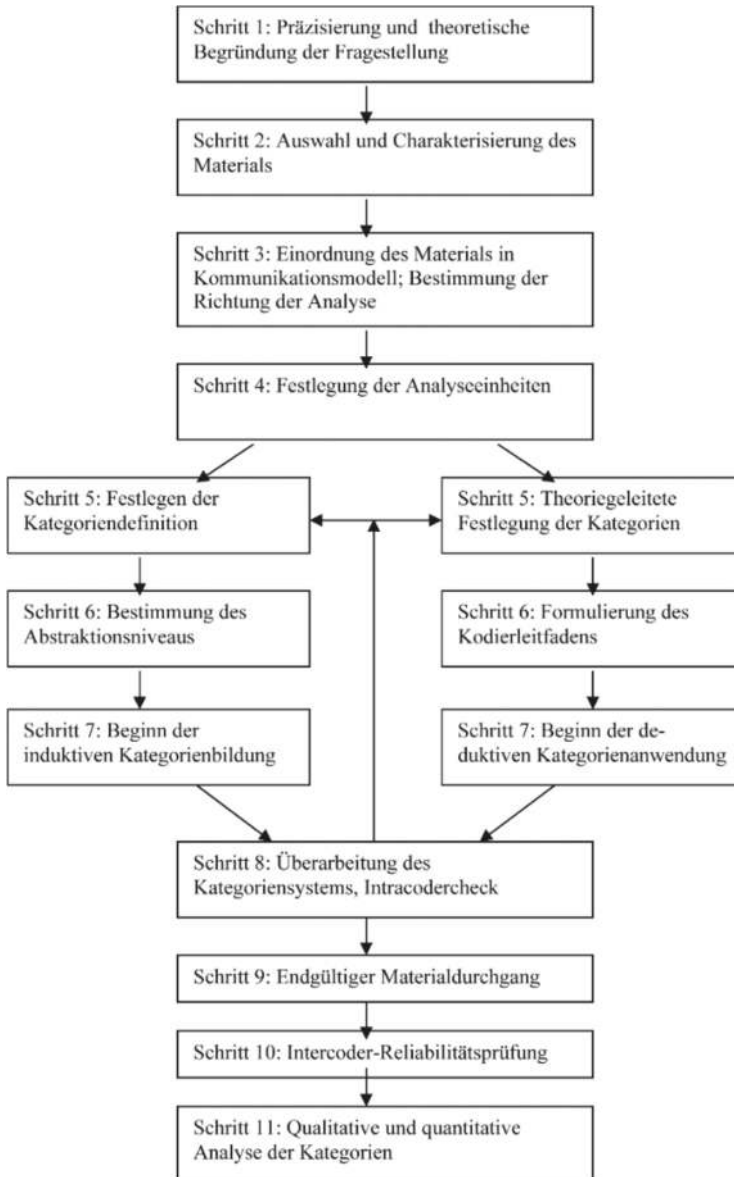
Schritt 1: Präzisierung und theoretische Begründung der Fragestellung

Schritt 2: Auswahl und Charakterisierung des Materials

Schritt 3: Einordnung des Materials in Kommunikationsmodell; Bestimmung der Richtung der Analyse

Schritt 4: Festlegung der Analyseeinheiten

Schritt 5: Festlegen der Kategoriendefinition

Schritt 5: Theoriegeleitete Festlegung der Kategorien

Schritt 6: Bestimmung des Abstraktionsniveaus

Schritt 6: Formulierung des Kodierleitfadens

Schritt 7: Beginn der induktiven Kategorienbildung

Schritt 7: Beginn der deduktiven Kategorienanwendung

Schritt 8: Überarbeitung des Kategoriensystems, Intracodercheck

Schritt 9: Endgültiger Materialdurchgang

Schritt 10: Intercoder-Reliabilitätsprüfung

Schritt 11: Qualitative und quantitative Analyse der Kategorien